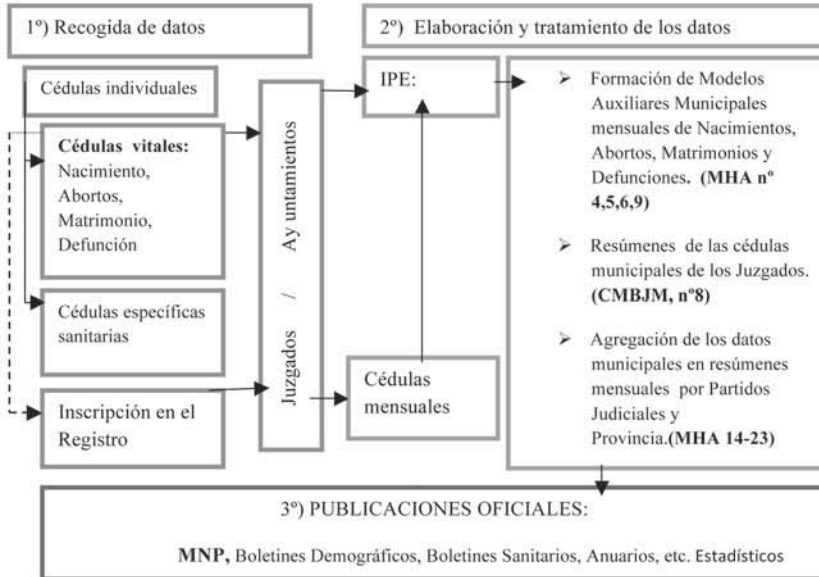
1º) Recogida de datos

2º) Elaboración y tratamiento de los datos

Cédulas individuales

**Cédulas vitales:** Nacimiento, Abortos, Matrimonio, Defunción

Cédulas específicas sanitarias

Inscripción en el Registro

Ay untamientos / Juzgados

IPE:

Cédulas mensuales

➢ Formación de Modelos Auxiliares Municipales mensuales de Nacimientos, Abortos, Matrimonios y Defunciones. **(MHA nº 4,5,6,9)**

➢ Resúmenes de las cédulas municipales de los Juzgados. **(CMBJM, nº8)**

➢ Agregación de los datos municipales en resúmenes mensuales por Partidos Judiciales y Provincia.**(MHA 14-23)**

3º) PUBLICACIONES OFICIALES:

**MNP,** Boletines Demográficos, Boletines Sanitarios, Anuarios, etc. Estadísticos